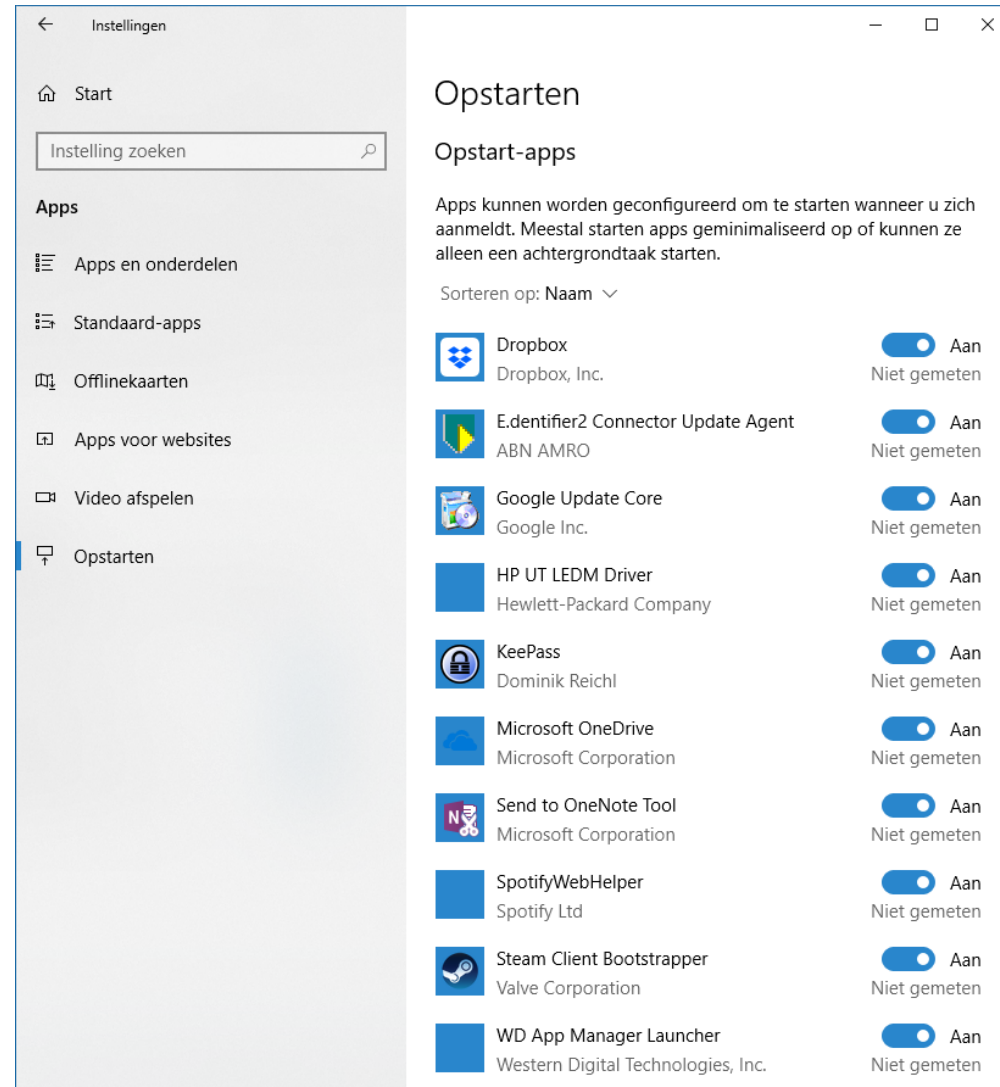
← Instellingen

— ☐ ✕

Start

Instelling zoeken

Apps

Apps en onderdelen

Standaard-apps

Offlinekaarten

Apps voor websites

Video afspelen

Opstarten

Opstarten

Opstart-apps

Apps kunnen worden geconfigureerd om te starten wanneer u zich aanmeldt. Meestal starten apps geminimaliseerd op of kunnen ze alleen een achtergrondtaak starten.

Sorteren op: Naam

Dropbox
Dropbox, Inc.
Aan
Niet gemeten

E.dentifier2 Connector Update Agent
ABN AMRO
Aan
Niet gemeten

Google Update Core
Google Inc.
Aan
Niet gemeten

HP UT LEDM Driver
Hewlett-Packard Company
Aan
Niet gemeten

KeePass
Dominik Reichl
Aan
Niet gemeten

Microsoft OneDrive
Microsoft Corporation
Aan
Niet gemeten

Send to OneNote Tool
Microsoft Corporation
Aan
Niet gemeten

SpotifyWebHelper
Spotify Ltd
Aan
Niet gemeten

Steam Client Bootstrapper
Valve Corporation
Aan
Niet gemeten

WD App Manager Launcher
Western Digital Technologies, Inc.
Aan
Niet gemeten